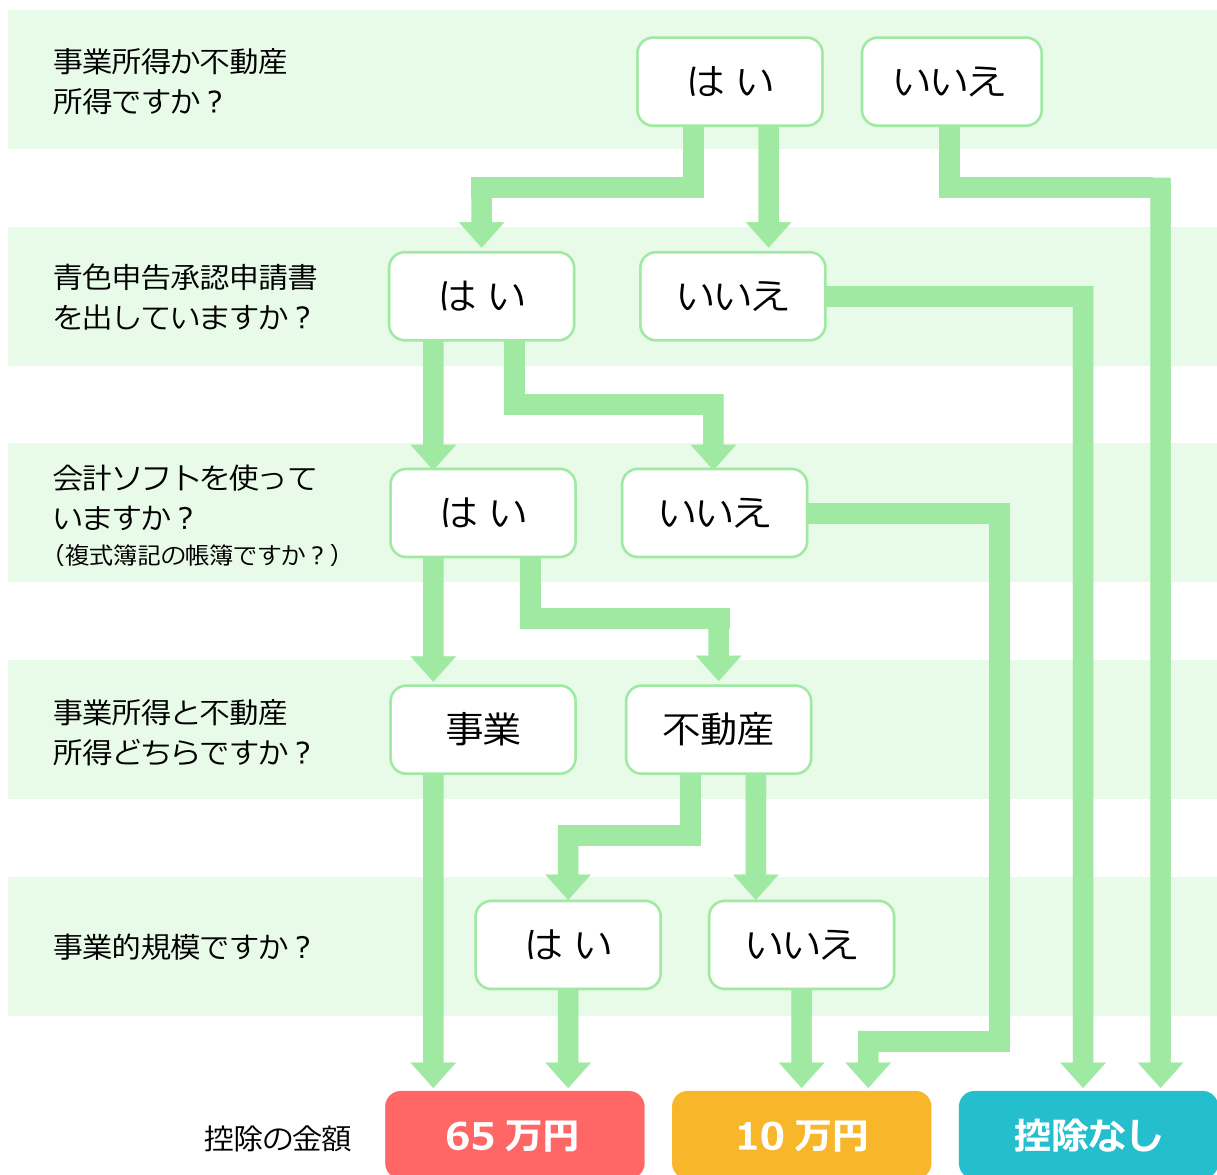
事業所得か不動産所得ですか？

はい

いいえ

青色申告承認申請書を出していますか？

はい

いいえ

会計ソフトを使っていますか？
（複式簿記の帳簿ですか？）

はい

いいえ

事業所得と不動産所得どちらですか？

事業

不動産

事業的規模ですか？

はい

いいえ

控除の金額

65 万円

10 万円

控除なし